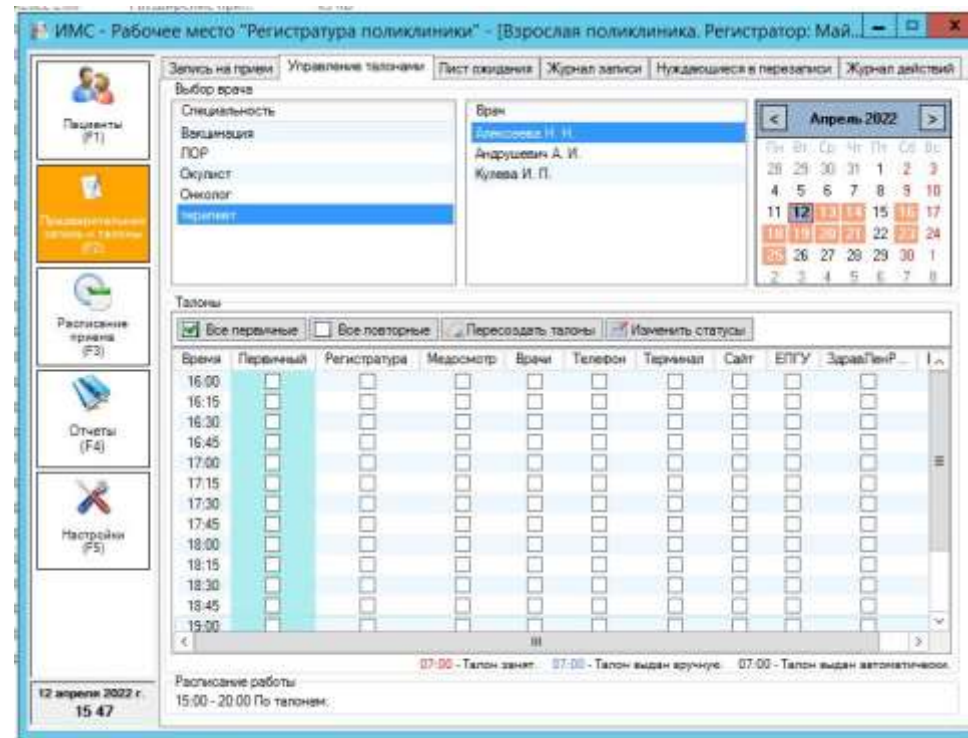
ИМС - Рабочее место "Регистратура поликлиники" - [Взрослая поликлиника. Регистратор: Май...

Пациенты (F1)

Предварительная запись и талоны (F2)

Расписание приема (F3)

Отчеты (F4)

Настройки (F5)

12 апреля 2022 г.
15 47

Запись на прием | Управление талонами | Лист ожидания | Журнал записи | Нуждающиеся в перезаписи | Журнал действий

Выбор врача

Специальность
Вакцинация
ПОР
Окулист
Онколог
терапевт

Врач
Алексеева Н. Н.
Андрушевич А. И.
Кулева И. П.

Апрель 2022

| Пн | Вт | Ср | Чт | Пт | Сб | Вс |
|---|---|---|---|---|---|---|
| 28 | 29 | 30 | 31 | 1 | 2 | 3 |
| 4 | 5 | 6 | 7 | 8 | 9 | 10 |
| 11 | 12 | 13 | 14 | 15 | 16 | 17 |
| 18 | 19 | 20 | 21 | 22 | 23 | 24 |
| 25 | 26 | 27 | 28 | 29 | 30 | 1 |
| 2 | 3 | 4 | 5 | 6 | 7 | 8 |

Талоны

Все первичные | Все повторные | Пересоздать талоны | Изменить статусы

| Время | Первичный | Регистратура | Медосмотр | Врачи | Телефон | Терминал | Сайт | ЕПГУ | ЗдравЛенР... |
|---|---|---|---|---|---|---|---|---|---|
| 16:00 | | | | | | | | | |
| 16:15 | | | | | | | | | |
| 16:30 | | | | | | | | | |
| 16:45 | | | | | | | | | |
| 17:00 | | | | | | | | | |
| 17:15 | | | | | | | | | |
| 17:30 | | | | | | | | | |
| 17:45 | | | | | | | | | |
| 18:00 | | | | | | | | | |
| 18:15 | | | | | | | | | |
| 18:30 | | | | | | | | | |
| 18:45 | | | | | | | | | |
| 19:00 | | | | | | | | | |

07:00 - Талон занят. 07:00 - Талон выдан вручную. 07:00 - Талон выдан автоматически.

Расписание работы
15:00 - 20:00 По талонам.